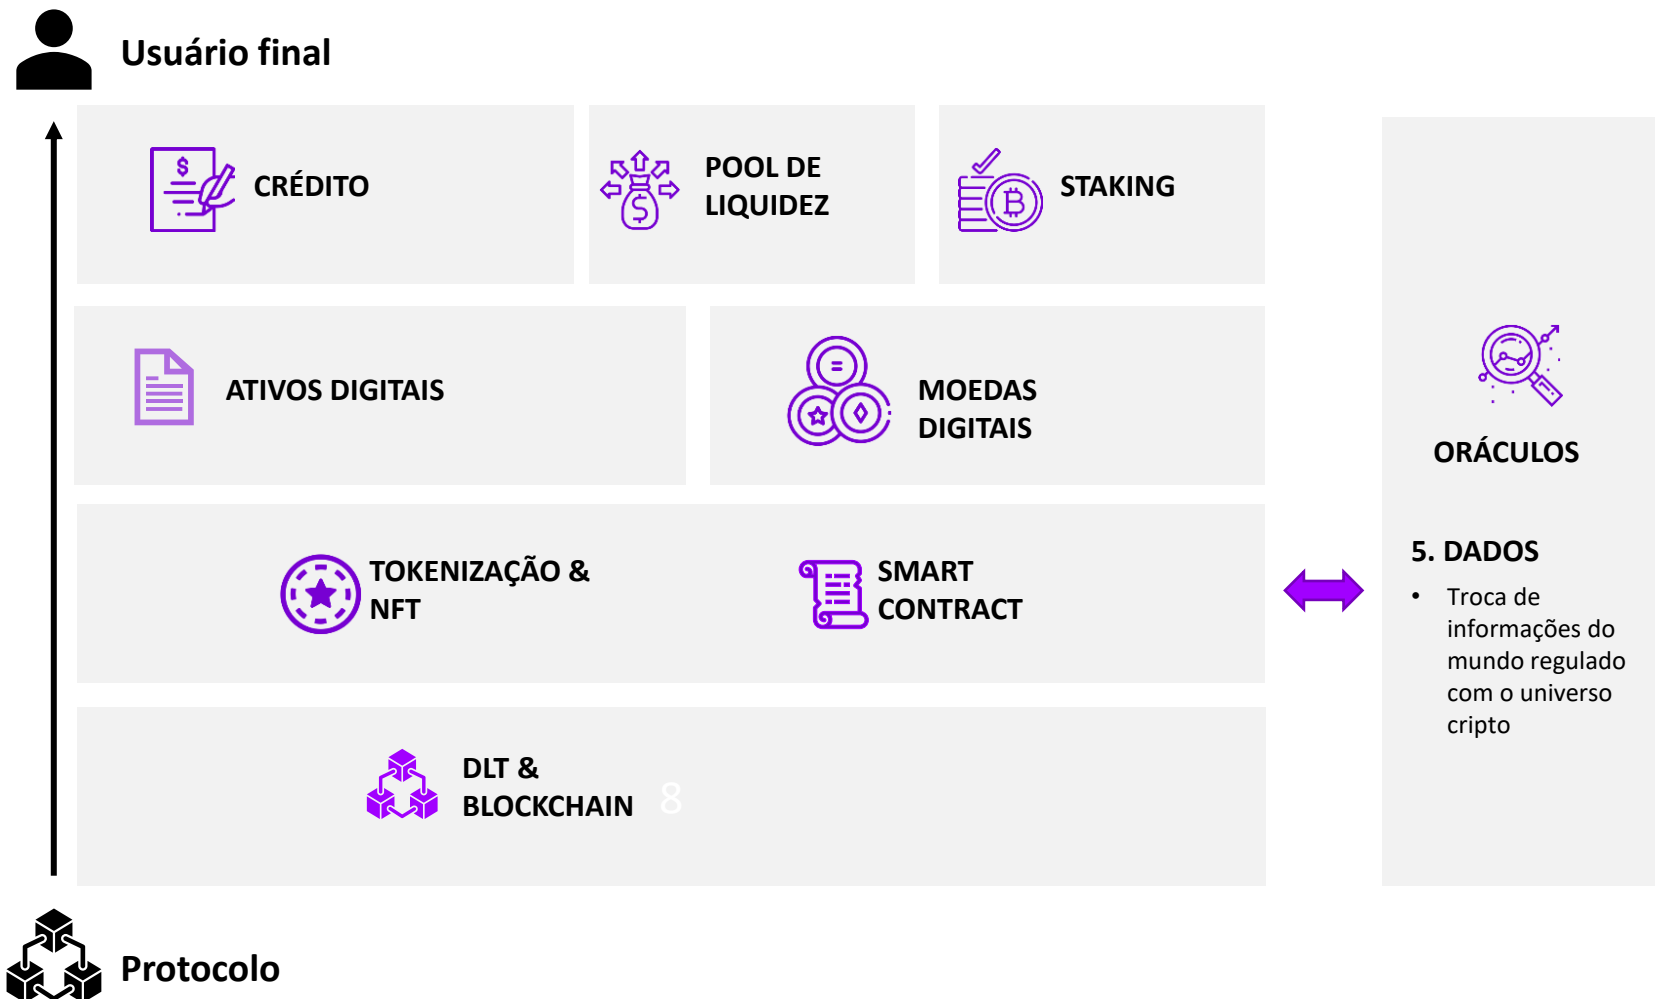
Usuário final

CRÉDITO

POOL DE LIQUIDEZ

STAKING

ATIVOS DIGITAIS

MOEDAS DIGITAIS

TOKENIZAÇÃO & NFT

SMART CONTRACT

DLT & BLOCKCHAIN

8

ORÁCULOS

5. DADOS

• Troca de informações do mundo regulado com o universo cripto

Protocolo